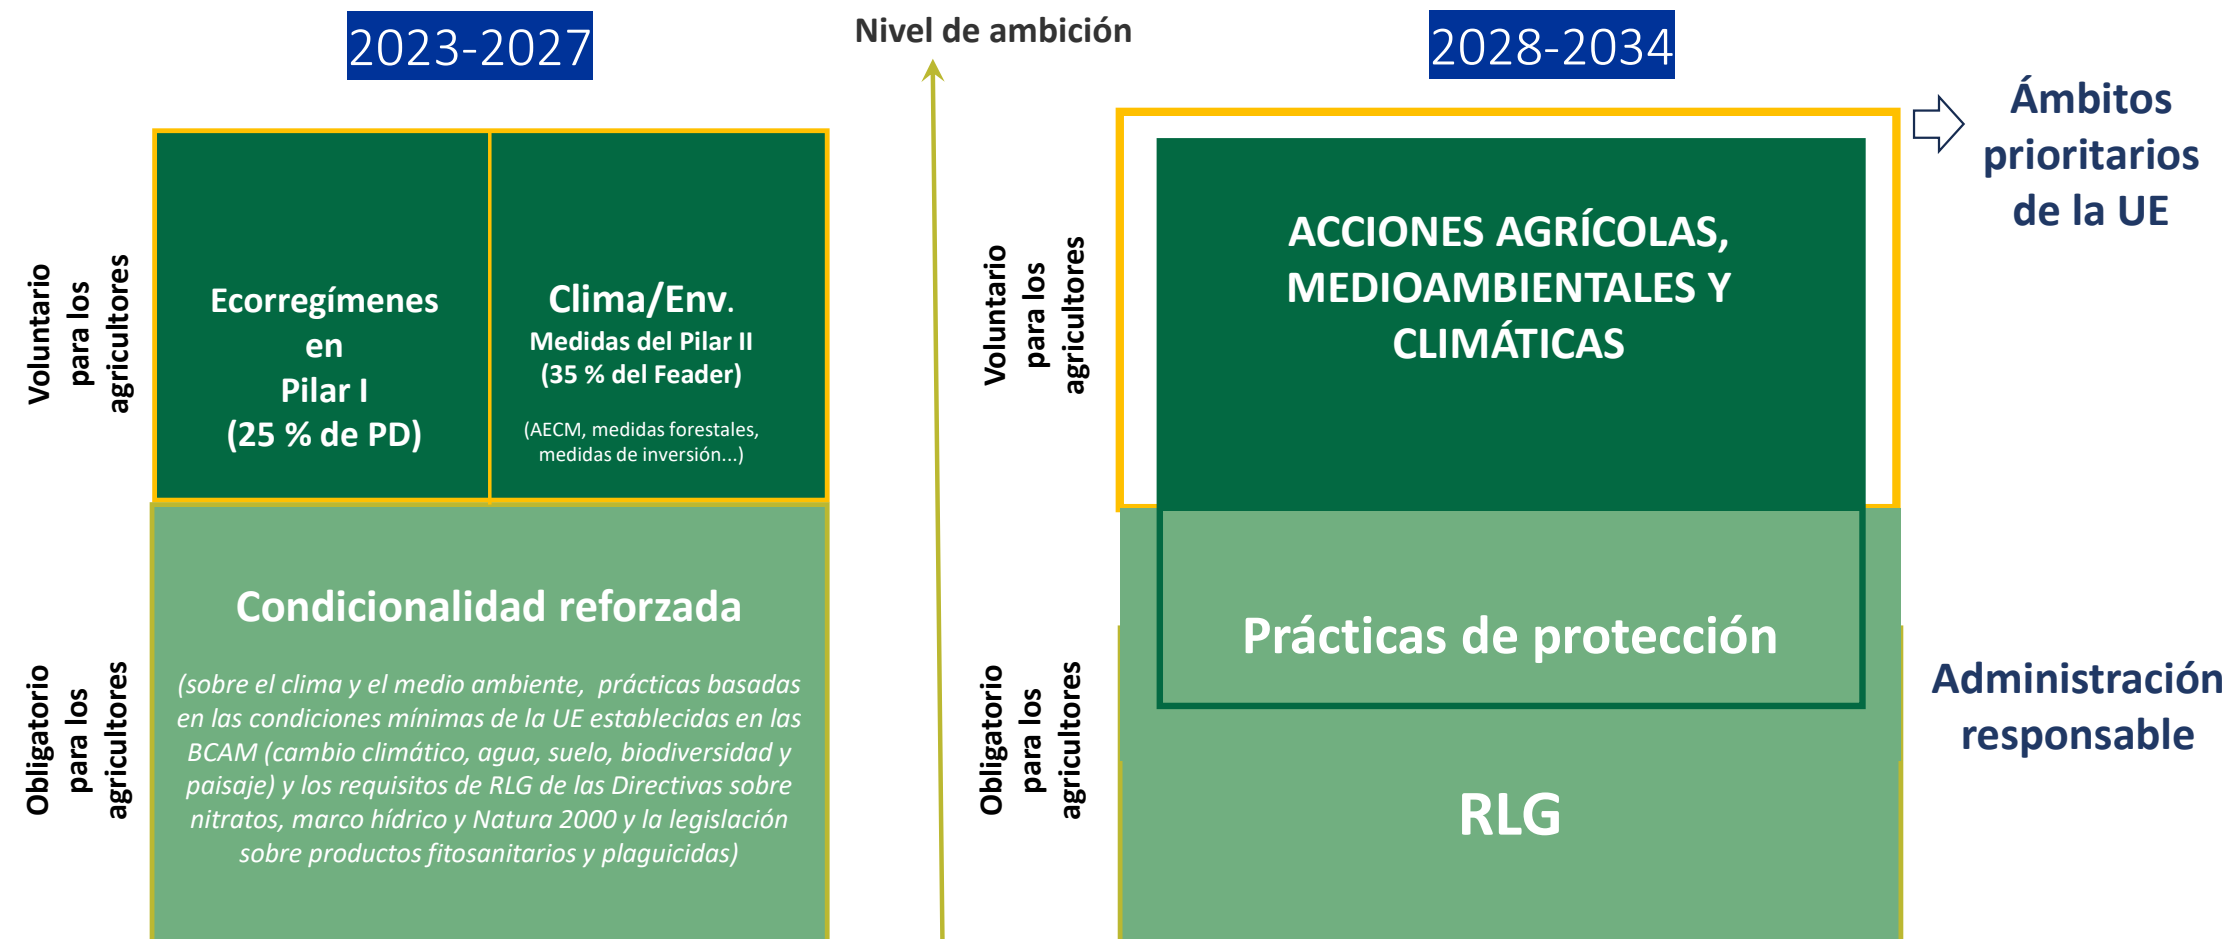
2023-2027

Nivel de ambición

2028-2034

Voluntario para los agricultores

Ecorregímenes en Pilar I (25 % de PD)

Clima/Env.
Medidas del Pilar II (35 % del Feader)
(AECM, medidas forestales, medidas de inversión...)

Obligatorio para los agricultores

Condicionalidad reforzada

(sobre el clima y el medio ambiente, prácticas basadas en las condiciones mínimas de la UE establecidas en las BCAM (cambio climático, agua, suelo, biodiversidad y paisaje) y los requisitos de RLG de las Directivas sobre nitratos, marco hídrico y Natura 2000 y la legislación sobre productos fitosanitarios y plaguicidas)

Voluntario para los agricultores

ACCIONES AGRÍCOLAS, MEDIOAMBIENTALES Y CLIMÁTICAS

Ámbitos prioritarios de la UE

Obligatorio para los agricultores

Prácticas de protección

RLG

Administración responsable